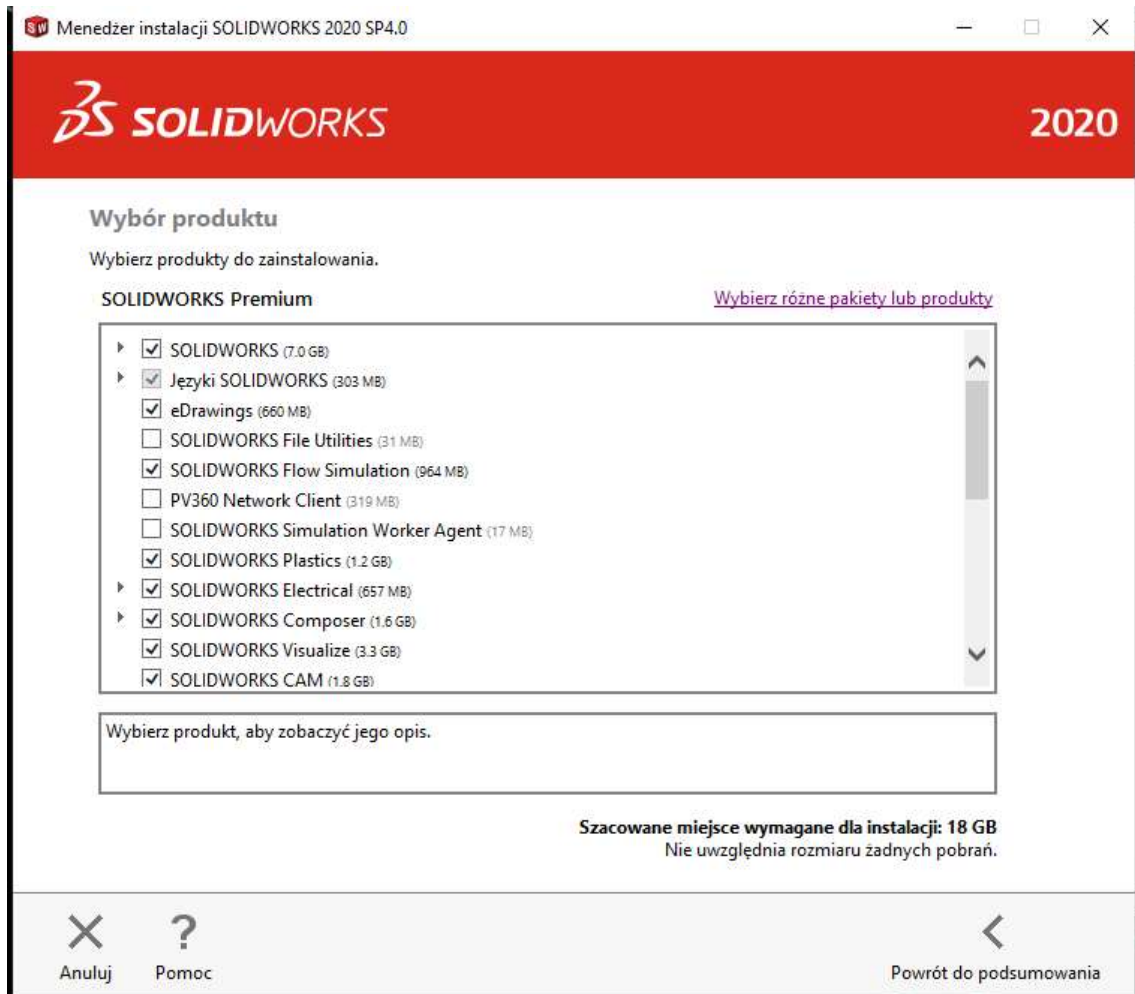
Menedżer instalacji SOLIDWORKS 2020 SP4.0

SOLIDWORKS

2020

Wybór produktu

Wybierz produkty do zainstalowania.

SOLIDWORKS Premium

Wybierz różne pakiety lub produkty

SOLIDWORKS (7.0 GB)
Języki SOLIDWORKS (303 MB)
eDrawings (660 MB)
SOLIDWORKS File Utilities (31 MB)
SOLIDWORKS Flow Simulation (964 MB)
PV360 Network Client (319 MB)
SOLIDWORKS Simulation Worker Agent (17 MB)
SOLIDWORKS Plastics (1.2 GB)
SOLIDWORKS Electrical (657 MB)
SOLIDWORKS Composer (1.6 GB)
SOLIDWORKS Visualize (3.3 GB)
SOLIDWORKS CAM (1.8 GB)

Wybierz produkt, aby zobaczyć jego opis.

Szacowane miejsce wymagane dla instalacji: 18 GB
Nie uwzględnia rozmiaru żadnych pobrań.

Anuluj

Pomoc

Powrót do podsumowania